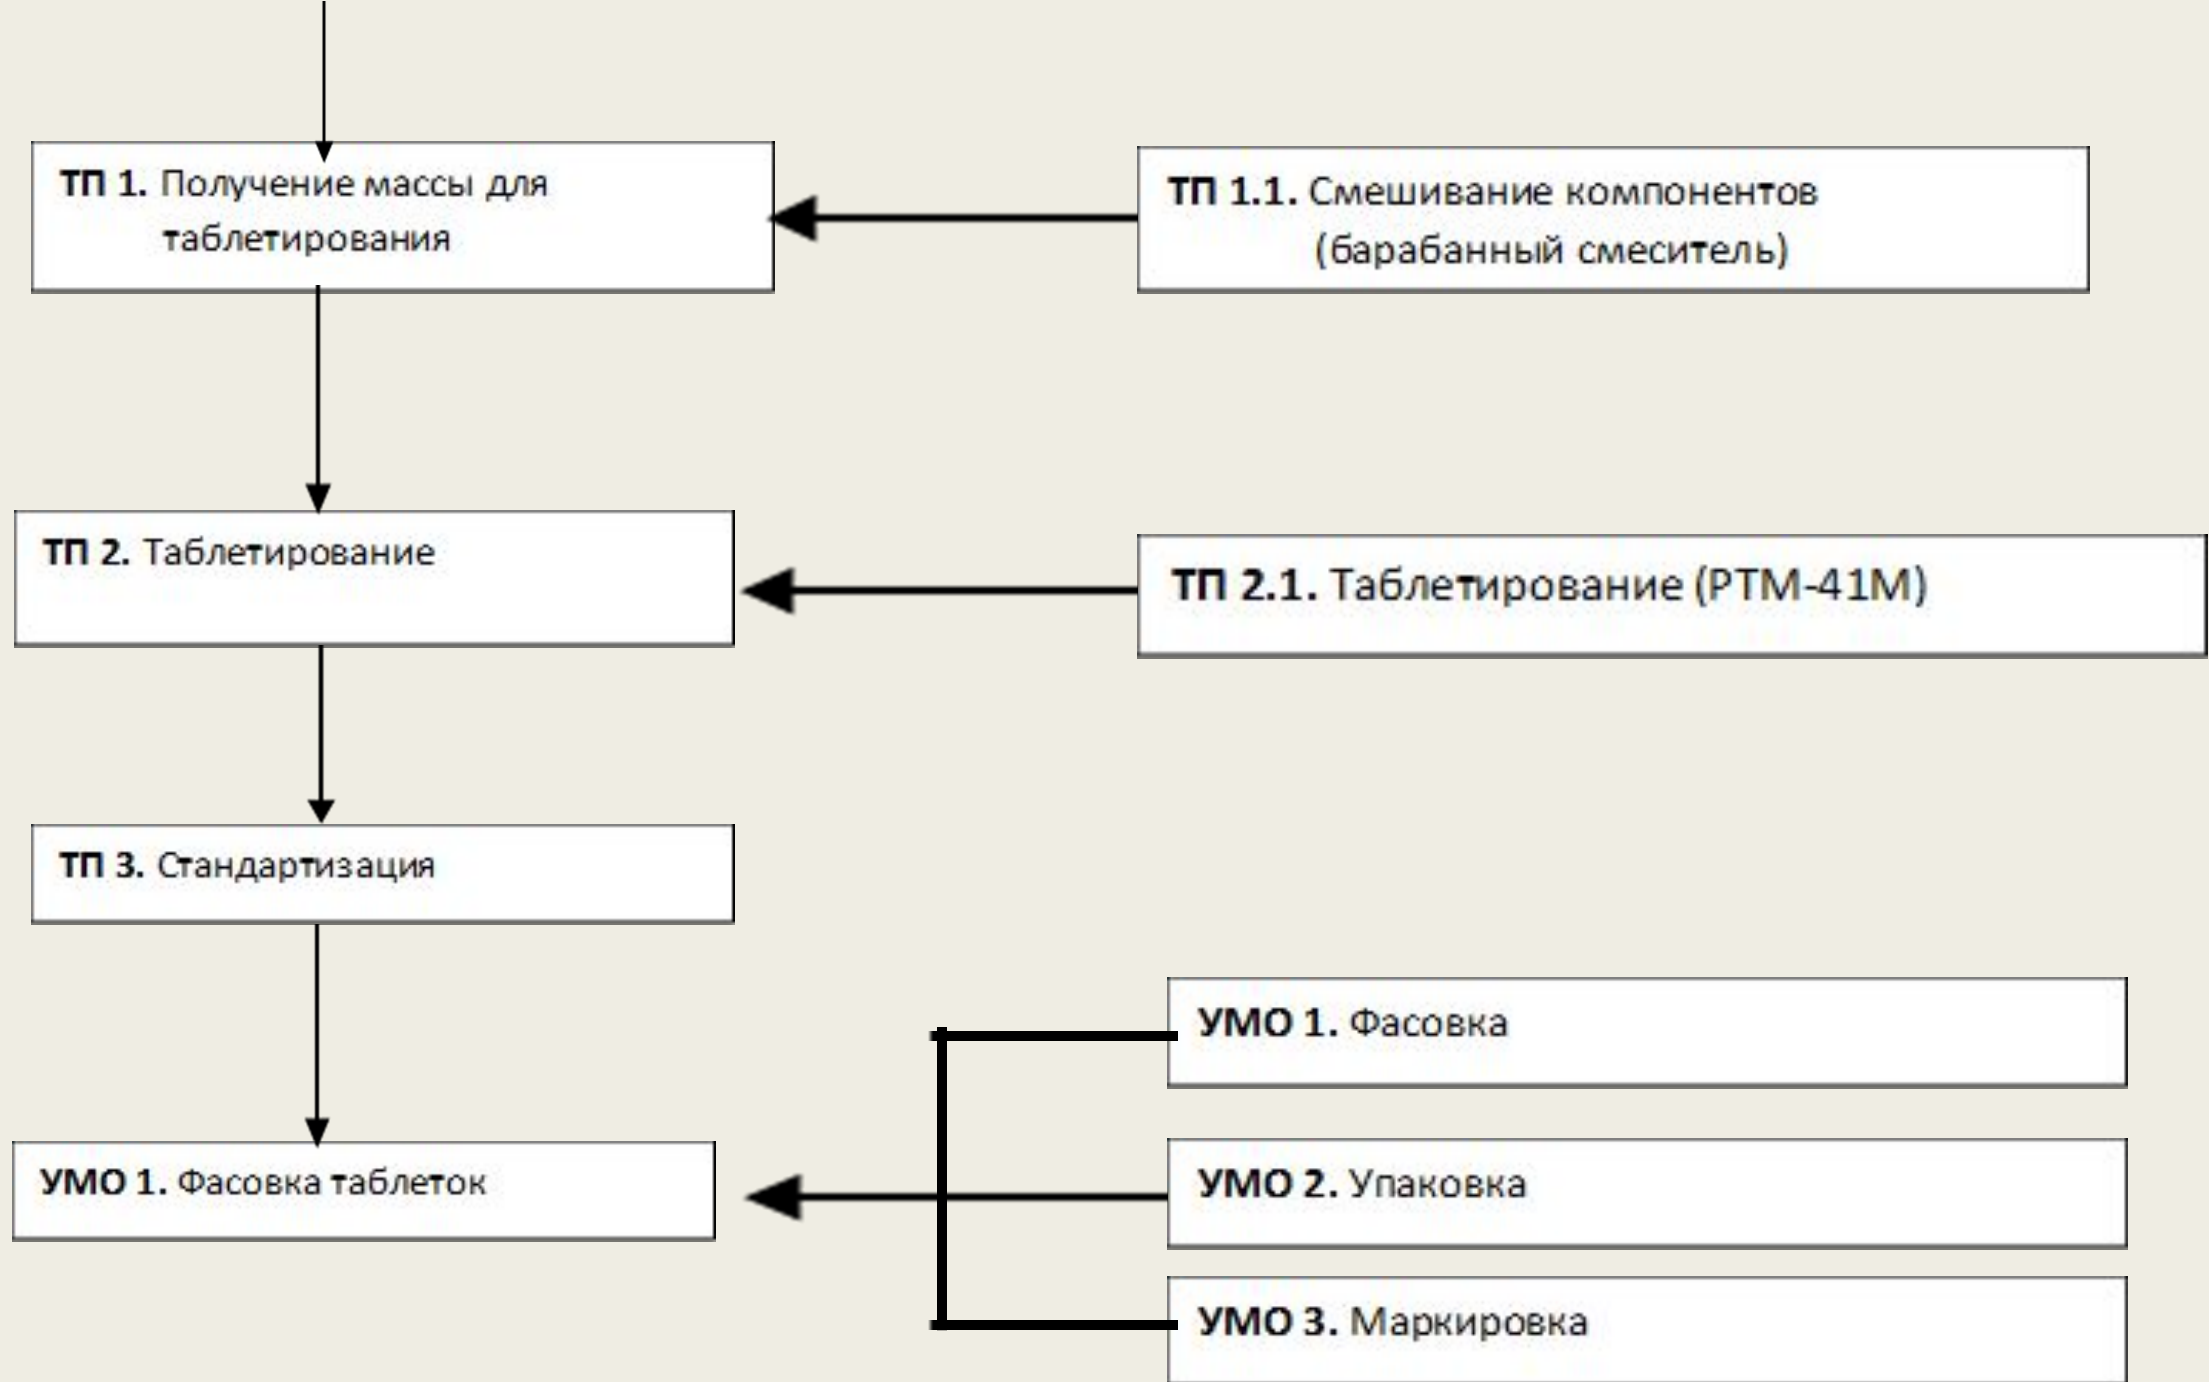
ТП 1. Получение массы для таблетирования

ТП 1.1. Смешивание компонентов (барабанный смеситель)

ТП 2. Таблетирование

ТП 2.1. Таблетирование (РТМ-41М)

ТП 3. Стандартизация

УМО 1. Фасовка

УМО 1. Фасовка таблеток

УМО 2. Упаковка

УМО 3. Маркировка